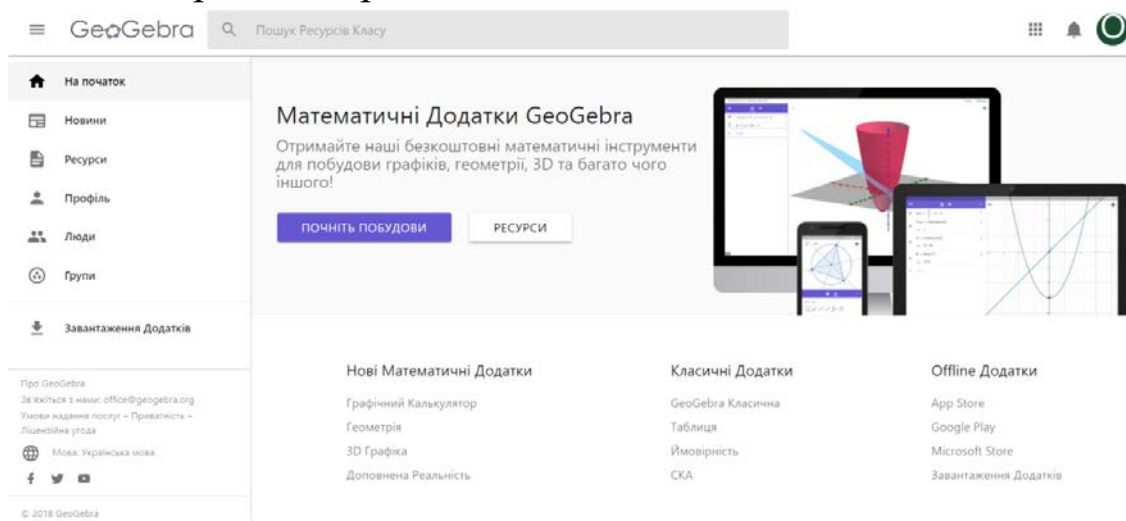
GeoGebra

Пошук Ресурсів Класу

На початок

Новини

Ресурси

Профіль

Люди

Групи

Завантаження Додатків

Про GeoGebra
Зв'яжіться з нами: office@geogebra.org
Умови надання послуг – Приватність – Ліцензійна угода

Мова: Українська мова

© 2018 GeoGebra

Математичні Додатки GeoGebra

Отримайте наші безкоштовні математичні інструменти для побудови графіків, геометрії, 3D та багато чого іншого!

ПОЧНІТЬ ПОБУДОВИ

РЕСУРСИ

Нові Математичні Додатки

Графічний Калькулятор

Геометрія

3D Графіка

Доповнена Реальність

Класичні Додатки

GeoGebra Класична

Таблиця

Ймовірність

СКА

Offline Додатки

App Store

Google Play

Microsoft Store

Завантаження Додатків